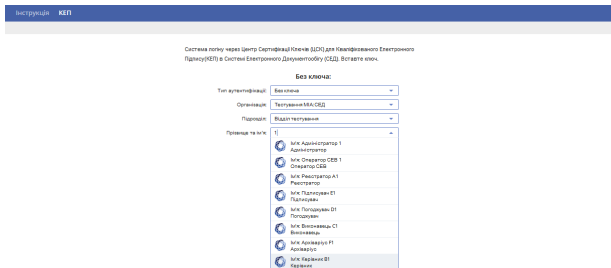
Інструкція КЕП

Система логіну через Центр Сертифікації Ключів (ЦСК) для Кваліфікованого Електронного Підпису(КЕП) в Системі Електронного Документообігу (СЕД). Вставте ключ.

Без ключа:

Тип аутентифікації: Без ключа

Організація: Тестування МІА:СЕД

Підрозділ: Відділ тестування

Прізвище та ім'я: 1

Ім'я: Адміністратор 1
Адміністратор

Ім'я: Оператор СЕВ 1
Оператор СЕВ

Ім'я: Реєстратор А1
Реєстратор

Ім'я: Підписувач Е1
Підписувач

Ім'я: Погоджувач D1
Погоджувач

Ім'я: Виконавець С1
Виконавець

Ім'я: Архіваріус F1
Архіваріус

Ім'я: Керівник В1
Керівник